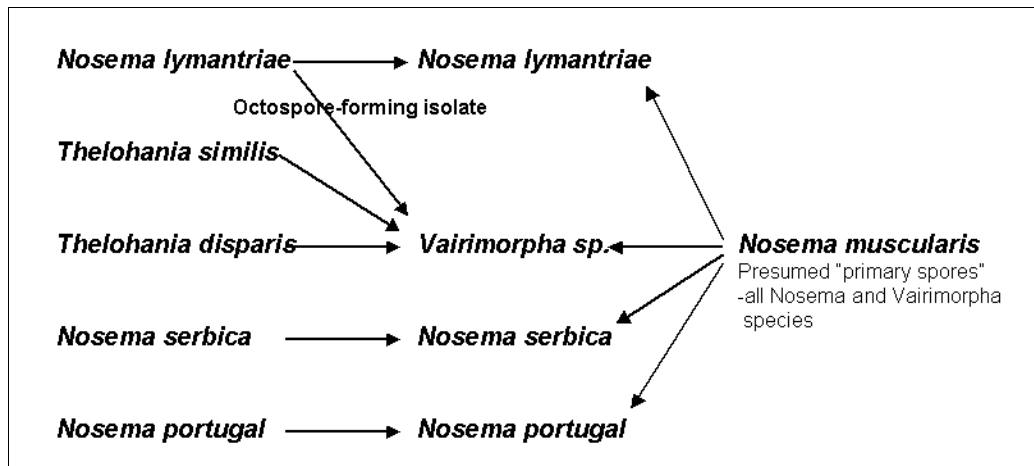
Nosema lymantriae

Nosema lymantriae

Octospore-forming isolate

Thelohania similis

Thelohania disparis

Vairimorpha sp.

Nosema muscularis
Presumed "primary spores"
-all Nosema and Vairimorpha species

Nosema serbica

Nosema serbica

Nosema portugal

Nosema portugal